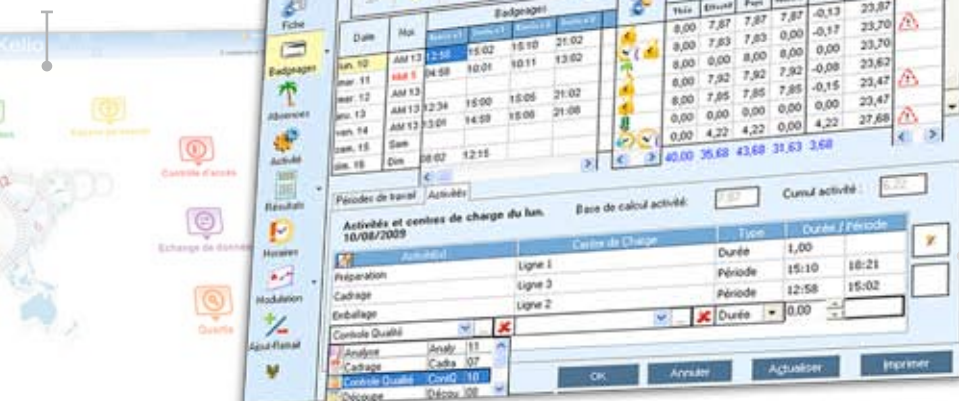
Kelio

Contrôle d'accès

Echange de données

Qualité

Fiche

Badgeages

Absences

Activité

Résultats

Horaires

Modulation

Ajout-Retrait

| Date | Hor. | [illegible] | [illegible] | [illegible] | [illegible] |
|---|---|---|---|---|---|
| lun. 10 | AM 13 | 12:58 | 15:02 | 15:10 | 21:02 |
| mar. 11 | Mal 5 | 04:58 | 10:01 | 10:11 | 13:02 |
| mer. 12 | AM 13 | | | | |
| jeu. 13 | AM 13 | 12:34 | 15:00 | 15:05 | 21:02 |
| ven. 14 | AM 13 | 13:01 | 14:59 | 15:06 | 21:08 |
| sam. 15 | Sam | | | | |
| dim. 16 | Dim | 08:02 | 12:15 | | |

Badgeages

| Théo | Effectif | Payé | | | |
|---|---|---|---|---|---|
| 8,00 | 7,87 | 7,87 | 7,87 | -0,13 | 23,87 |
| 8,00 | 7,83 | 7,83 | 0,00 | -0,17 | 23,70 |
| 8,00 | 0,00 | 8,00 | 8,00 | 0,00 | 23,70 |
| 8,00 | 7,92 | 7,92 | 7,92 | -0,08 | 23,62 |
| 8,00 | 7,85 | 7,85 | 7,85 | -0,15 | 23,47 |
| 0,00 | 0,00 | 0,00 | 0,00 | 0,00 | 23,47 |
| 0,00 | 4,22 | 4,22 | 0,00 | 4,22 | 27,68 |

40,00 35,68 43,68 31,63 3,68

Périodes de travail | Activités

Activités et centres de charge du lun. 10/08/2009

Base de calcul activité: 7,87

Cumul activité : 6,22

| Activité | Centre de Charge | Type | Durée / Période | |
|---|---|---|---|---|
| Préparation | Ligne 1 | Durée | 1,00 | |
| Cadrage | Ligne 3 | Période | 15:10 | 18:21 |
| Emballage | Ligne 2 | Période | 12:58 | 15:02 |
| Controle Qualité | | Durée | 0,00 | |

Analyse | Analy | 11
Cadrage | Cadra | 07
Controle Qualité | ConQ | 10
Découpe | Décou | 08

OK

Annuler

Actualiser

Imprimer